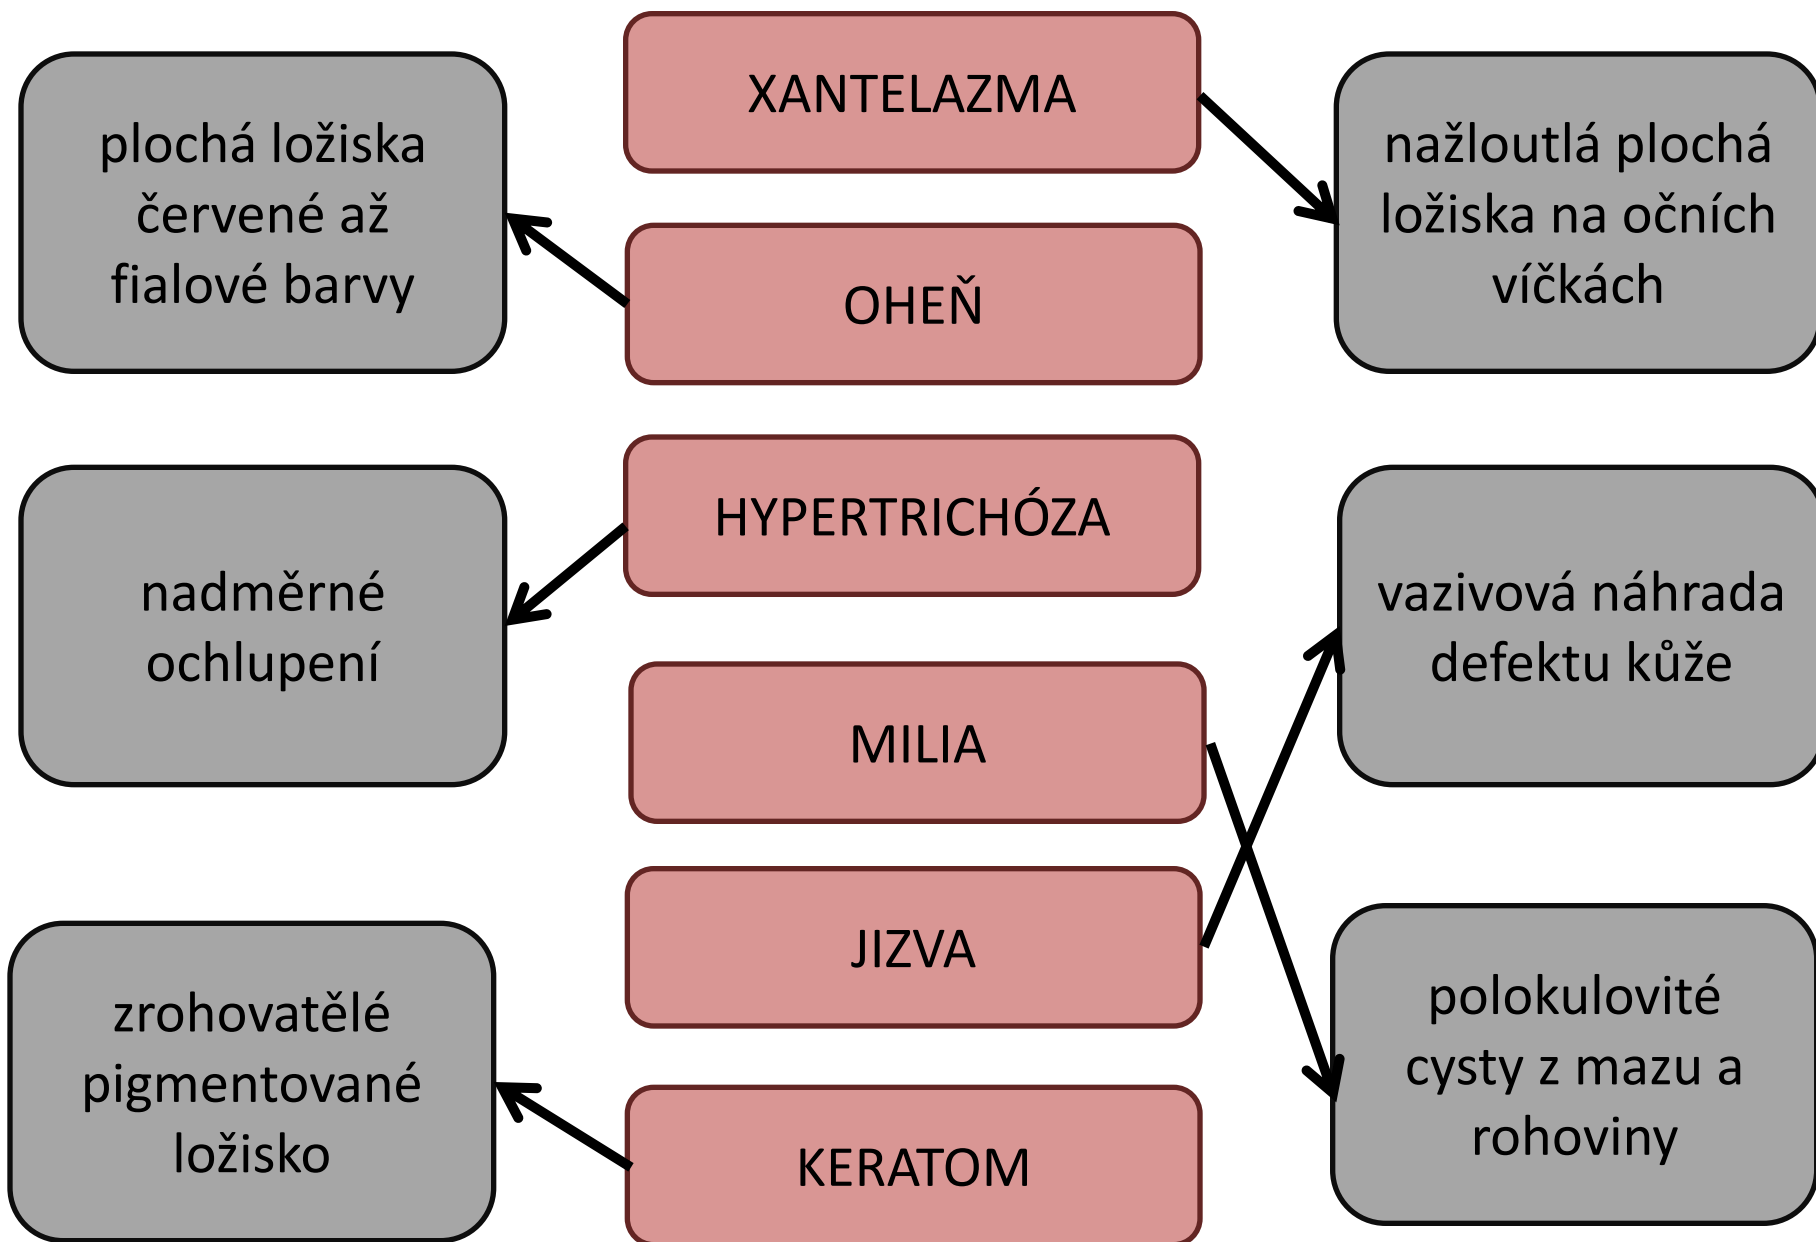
plochá ložiska červené až fialové barvy

XANTELAZMA

OHEŇ

nažloutlá plochá ložiska na očních víčkách

nadměrné ochlupení

HYPERTRICHÓZA

MILIA

vazivová náhrada defektu kůže

JIZVA

zrohovatělé pigmentované ložisko

KERATOM

polokulovité cysty z mazu a rohoviny